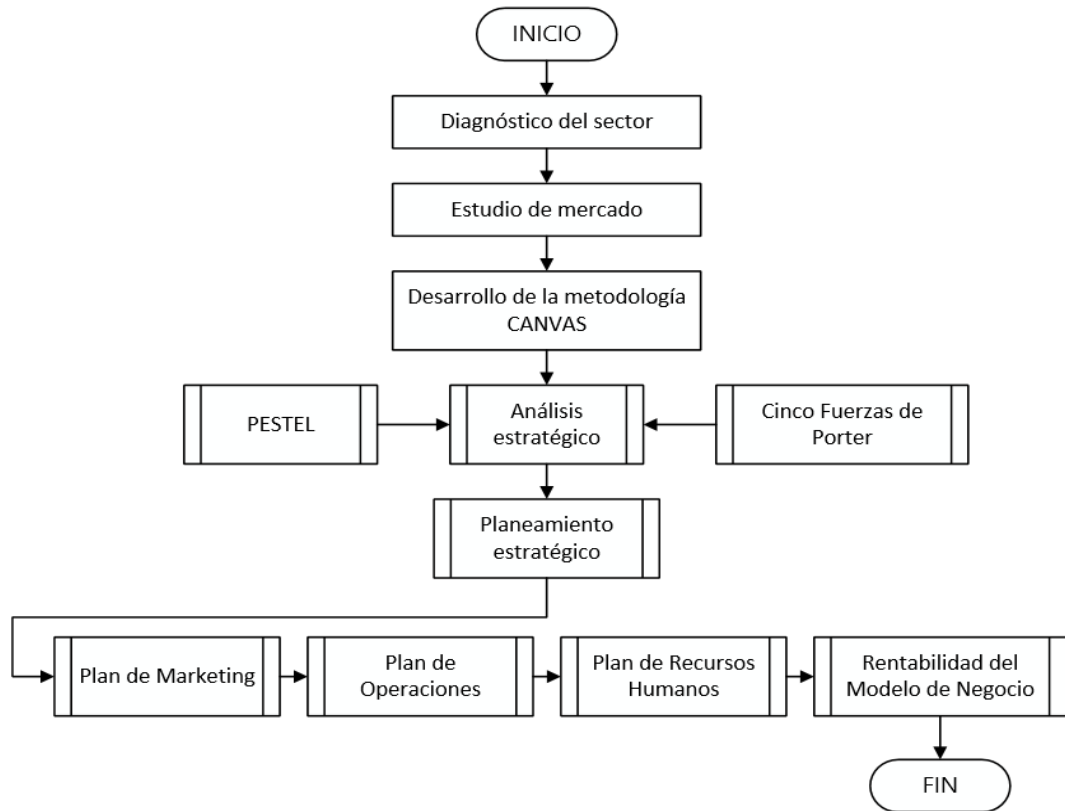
INICIO

Diagnóstico del sector

Estudio de mercado

Desarrollo de la metodología CANVAS

PESTEL

Análisis estratégico

Cinco Fuerzas de Porter

Planeamiento estratégico

Plan de Marketing

Plan de Operaciones

Plan de Recursos Humanos

Rentabilidad del Modelo de Negocio

FIN